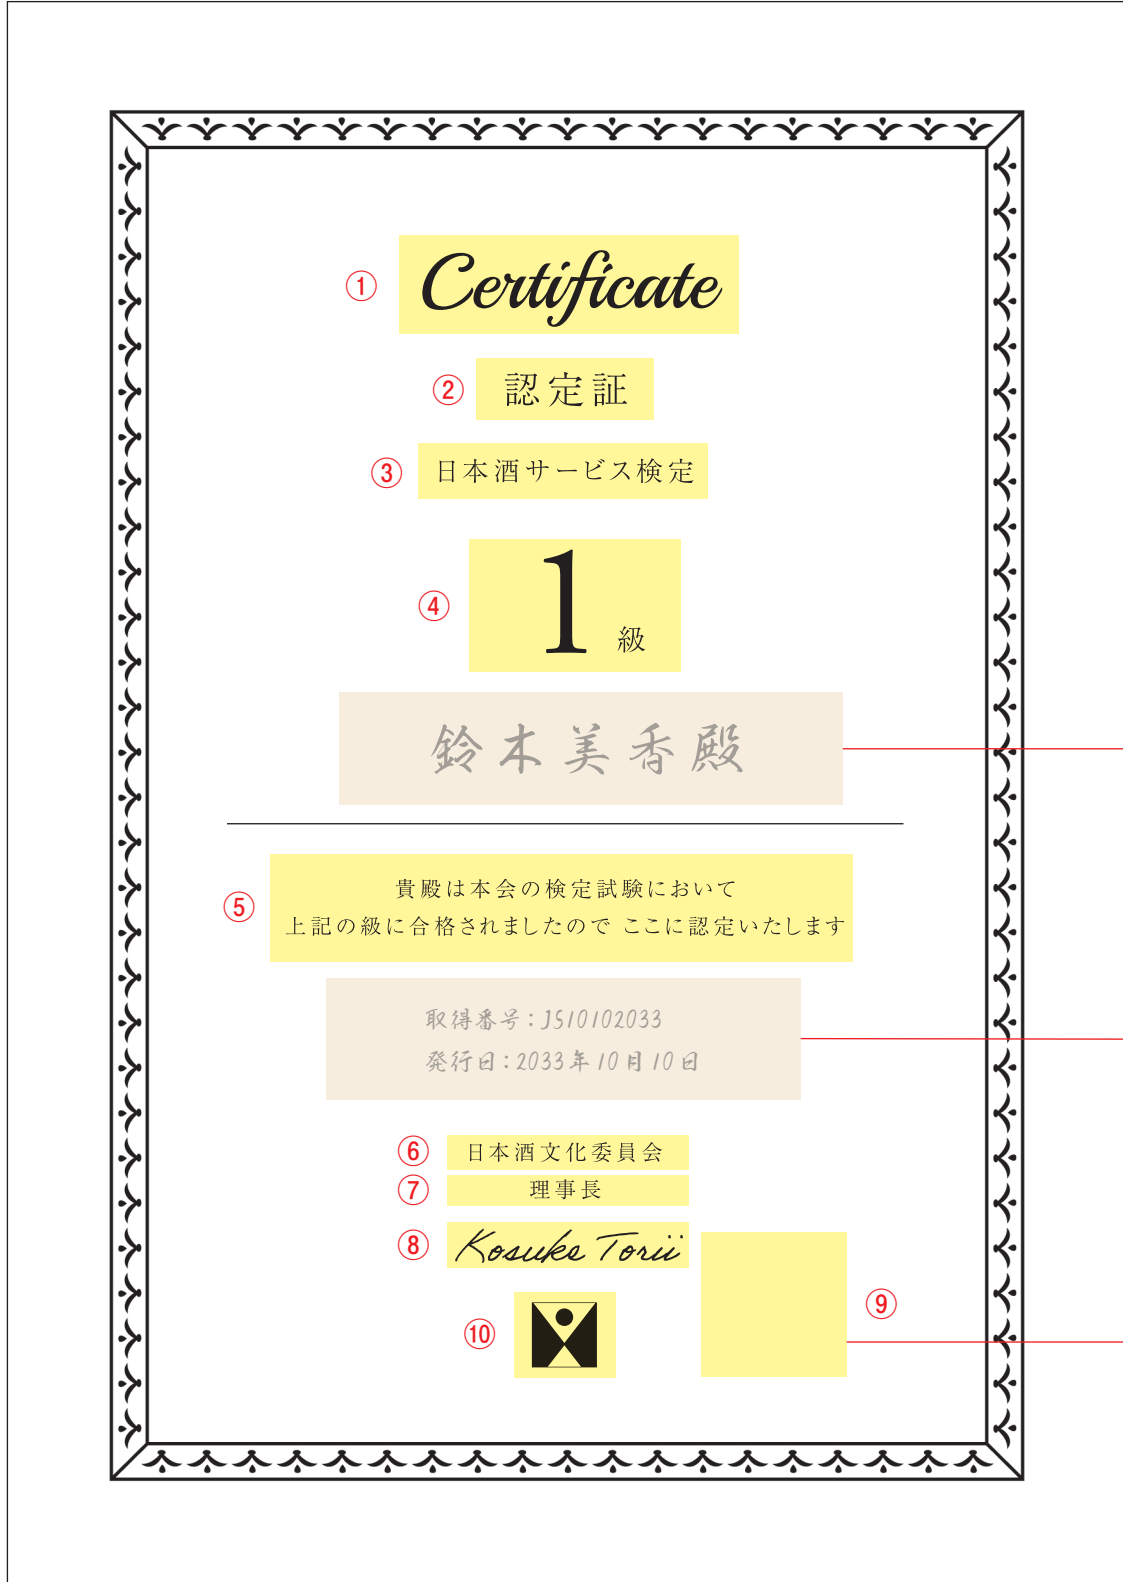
① Certificate

② 認定証

③ 日本酒サービス検定

④ 1 級

鈴木美香殿

⑤ 貴殿は本会の検定試験において
上記の級に合格されましたので ここに認定いたします

取得番号：JS10102033
発行日：2033年10月10日

⑥ 日本酒文化委員会

⑦ 理事長

⑧ Kosuke Torii

⑨

⑩